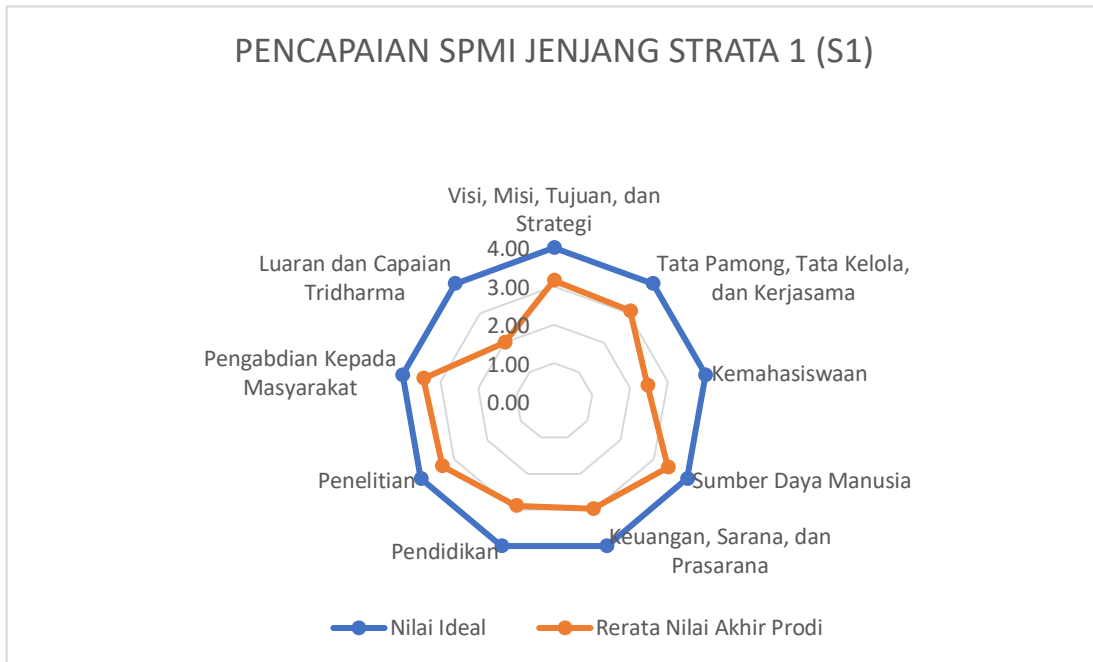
PENCAPAIAN SPMI JENJANG STRATA 1 (S1)

Visi, Misi, Tujuan, dan Strategi
Tata Pamong, Tata Kelola, dan Kerjasama
Kemahasiswaan
Sumber Daya Manusia
Keuangan, Sarana, dan Prasarana
Pendidikan
Penelitian
Pengabdian Kepada Masyarakat
Luaran dan Capaian Tridharma

4.00
3.00
2.00
1.00
0.00

Nilai Ideal
Rerata Nilai Akhir Prodi